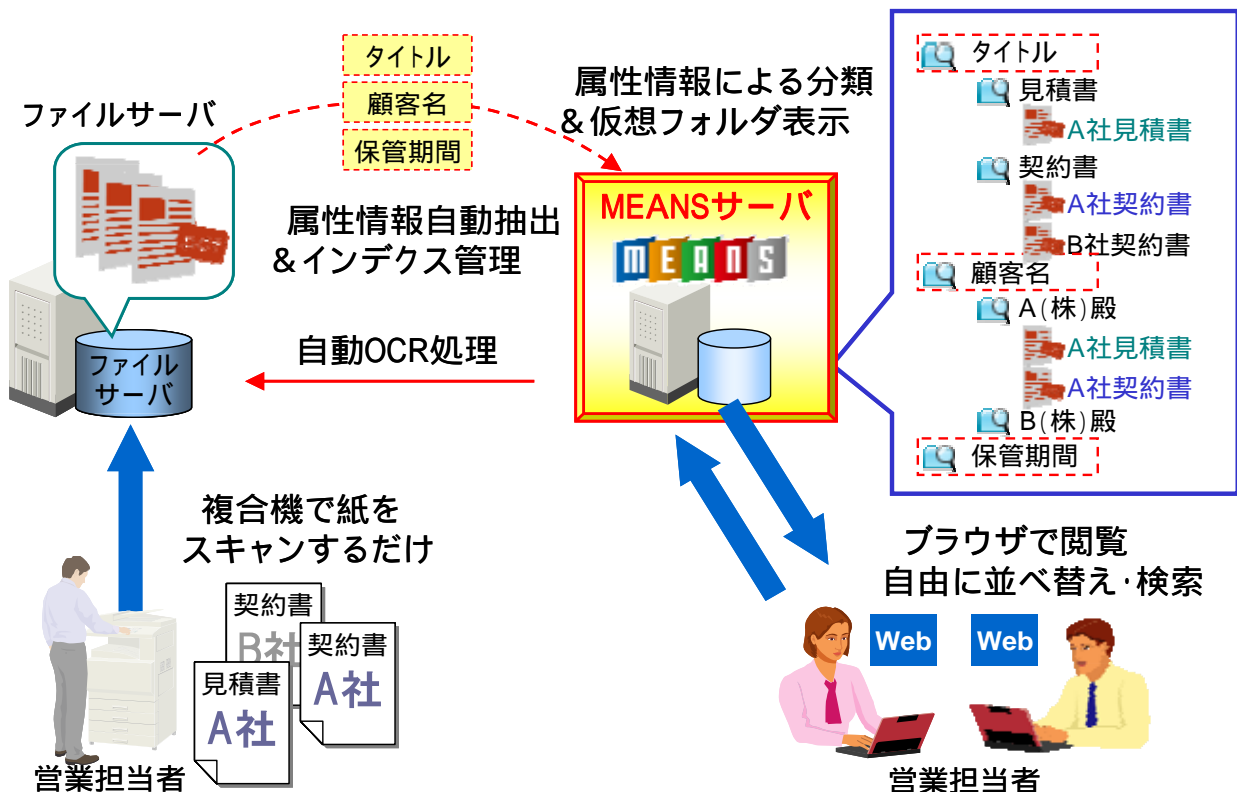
ファイルサーバ

タイトル
顧客名
保管期間

属性情報による分類
＆仮想フォルダ表示

属性情報自動抽出
＆インデクス管理

MEANSサーバ

MEANS

ファイル
サーバ

自動OCR処理

タイトル
見積書
A社見積書
契約書
A社契約書
B社契約書
顧客名
A(株)殿
A社見積書
A社契約書
B(株)殿
保管期間

複合機で紙を
スキャンするだけ

契約書
B社
契約書
A社
見積書
A社

営業担当者

ブラウザで閲覧
自由に並べ替え･検索

Web
Web

営業担当者